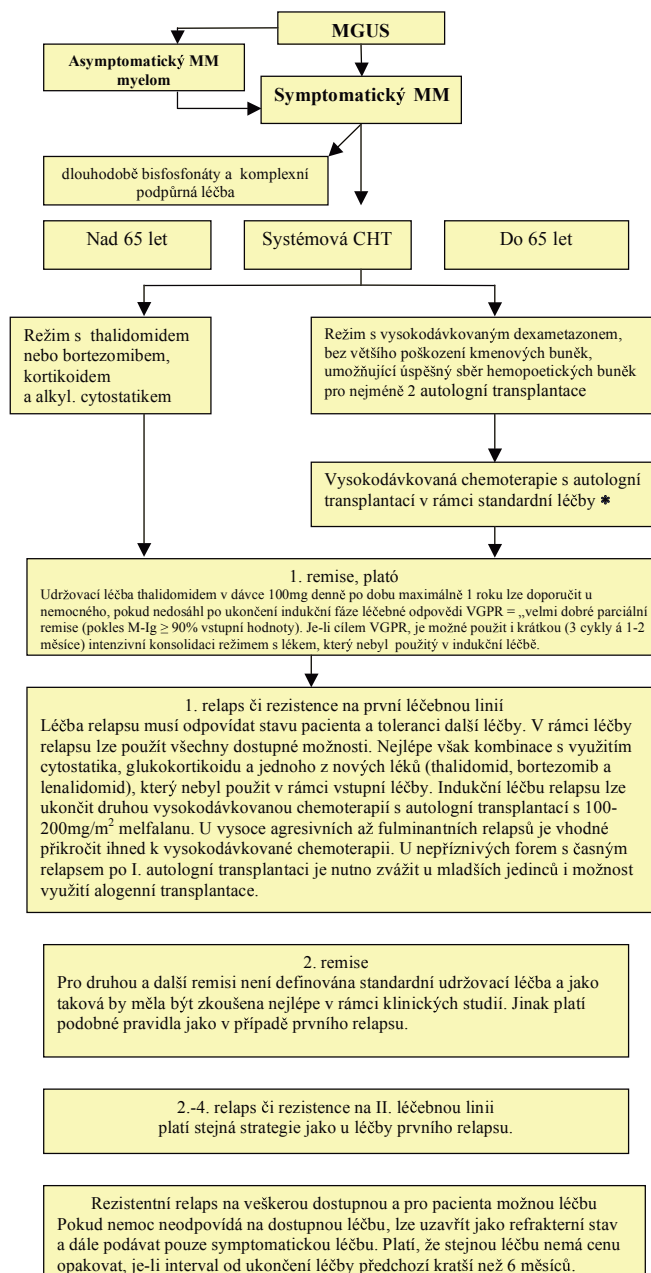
MGUS

Asymptomatický MM myelom

Symptomatický MM

dlouhodobě bisfosfonáty a komplexní podpůrná léčba

Nad 65 let

Systémová CHT

Do 65 let

Režim s thalidomidem nebo bortezomibem, kortikoidem a alkyl. cytostatikem

Režim s vysokodávkovaným dexametazonem, bez většího poškození kmenových buněk, umožňující úspěšný sběr hemopoetických buněk pro nejméně 2 autologní transplantace

Vysokodávkovaná chemoterapie s autologní transplantací v rámci standardní léčby ✱

1. remise, plató
Udržovací léčba thalidomidem v dávce 100mg denně po dobu maximálně 1 roku lze doporučit u nemocného, pokud nedosáhl po ukončení indukční fáze léčebné odpovědi VGPR = „velmi dobré parciální remise (pokles M-Ig ≥ 90% vstupní hodnoty). Je-li cílem VGPR, je možné použít i krátkou (3 cykly á 1-2 měsíce) intenzivní konsolidaci režimem s lékem, který nebyl použitý v indukční léčbě.

1. relaps či rezistence na první léčebnou linií
Léčba relapsu musí odpovídat stavu pacienta a toleranci další léčby. V rámci léčby relapsu lze použít všechny dostupné možnosti. Nejlépe však kombinace s využitím cytostatika, glukokortikoidu a jednoho z nových léků (thalidomid, bortezomib a lenalidomid), který nebyl použit v rámci vstupní léčby. Indukční léčbu relapsu lze ukončit druhou vysokodávkovanou chemoterapií s autologní transplantací s 100-200mg/m$^2$ melfalanu. U vysoce agresivních až fulminantních relapsů je vhodné přikročit ihned k vysokodávkované chemoterapii. U nepříznivých forem s časným relapsem po I. autologní transplantaci je nutno zvážit u mladších jedinců i možnost využití alogenní transplantace.

2. remise
Pro druhou a další remisi není definována standardní udržovací léčba a jako taková by měla být zkoušena nejlépe v rámci klinických studií. Jinak platí podobné pravidla jako v případě prvního relapsu.

2.-4. relaps či rezistence na II. léčebnou linii
platí stejná strategie jako u léčby prvního relapsu.

Rezistentní relaps na veškerou dostupnou a pro pacienta možnou léčbu
Pokud nemoc neodpovídá na dostupnou léčbu, lze uzavřít jako refrakterní stav a dále podávat pouze symptomatickou léčbu. Platí, že stejnou léčbu nemá cenu opakovat, je-li interval od ukončení léčby předchozí kratší než 6 měsíců.